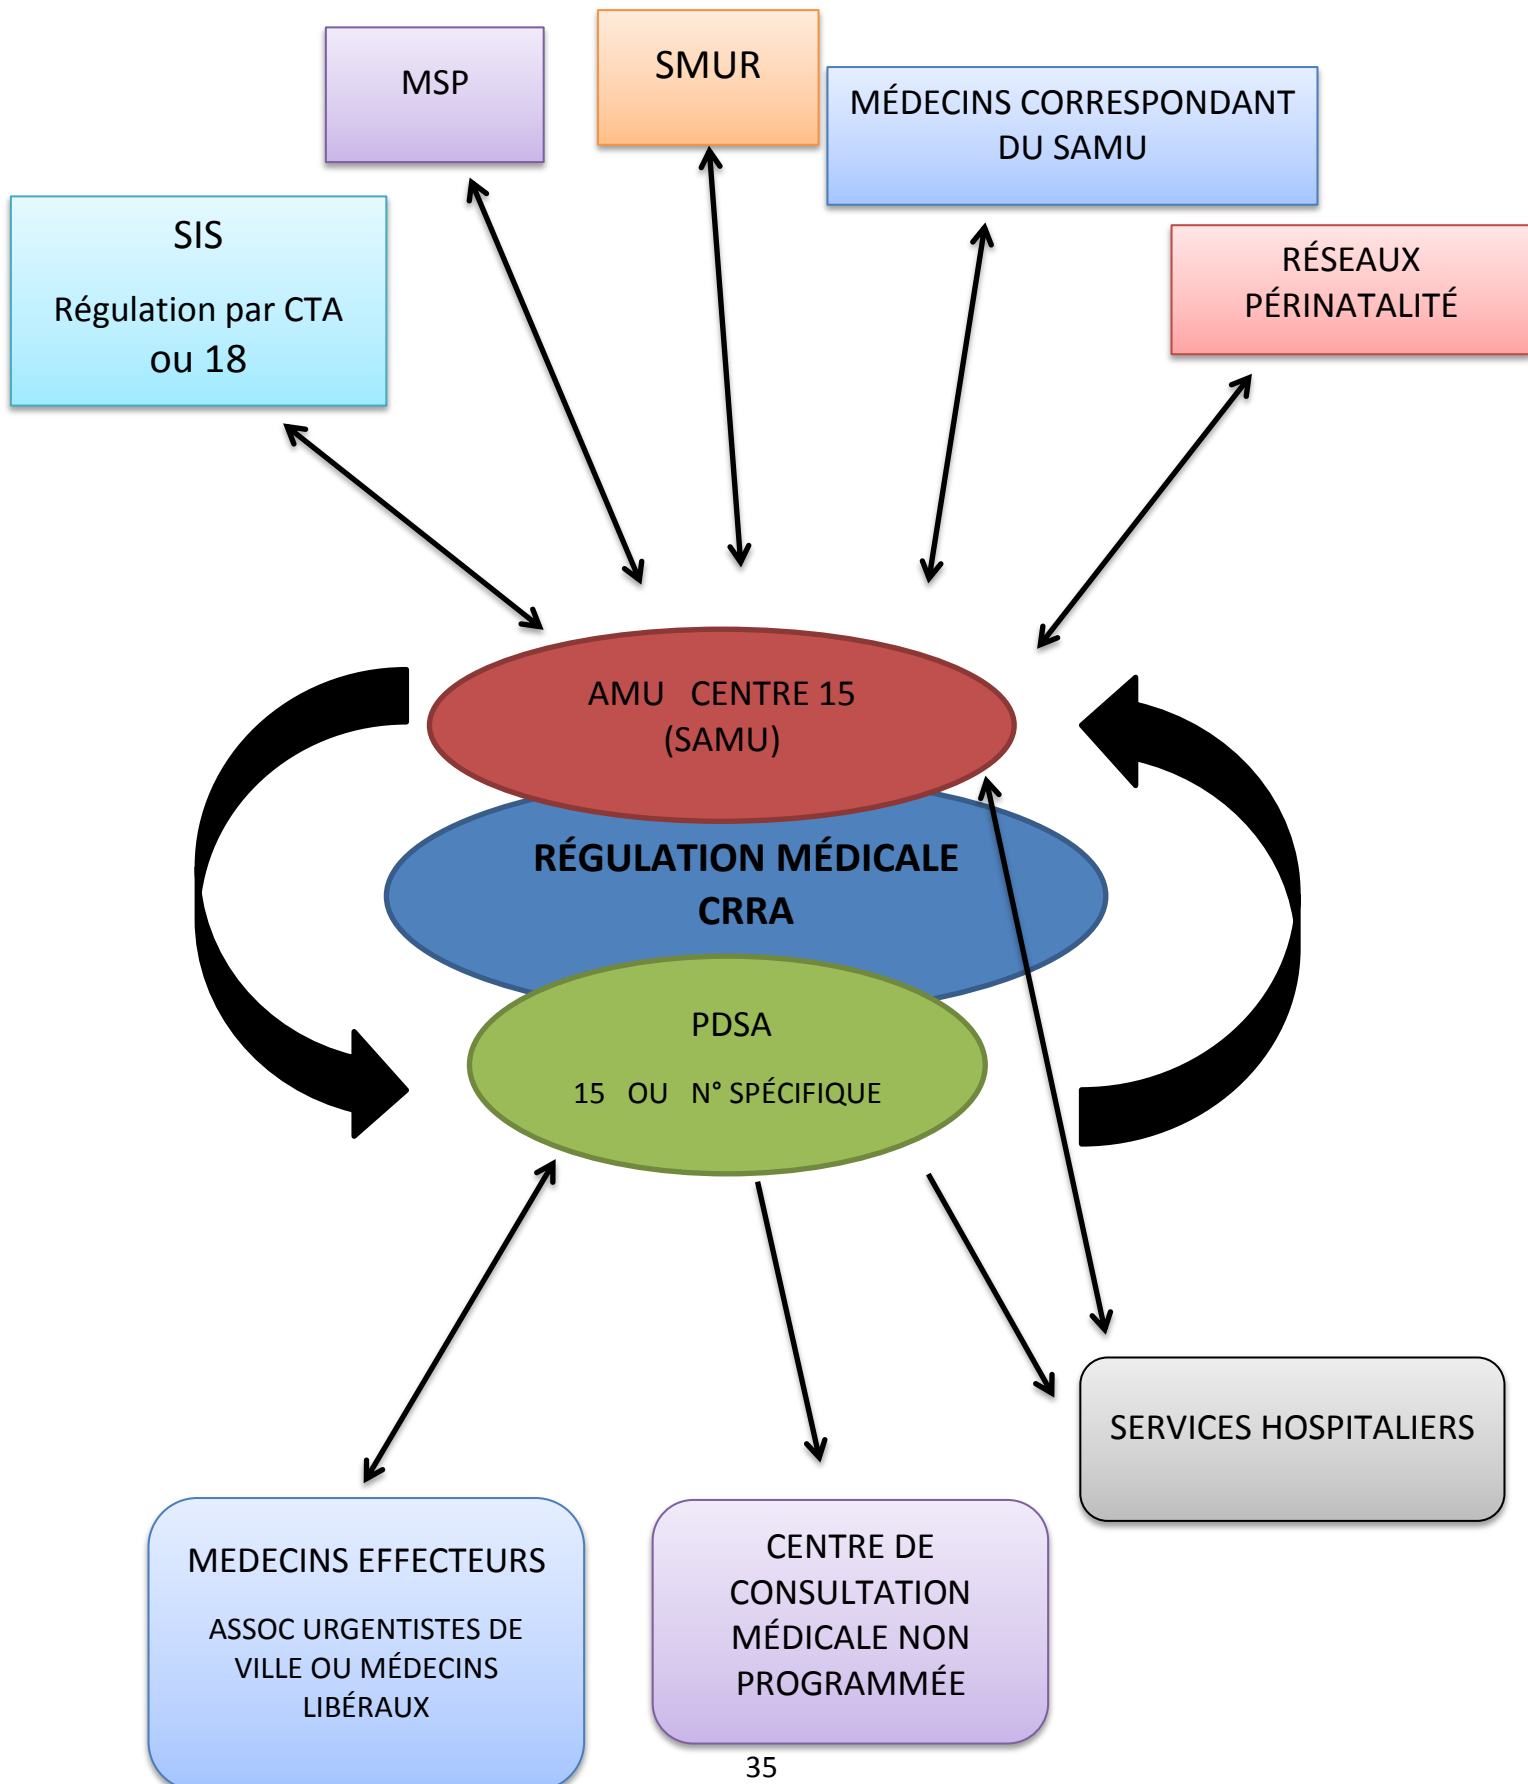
MSP

SMUR

MÉDECINS CORRESPONDANT DU SAMU

SIS

Régulation par CTA ou 18

RÉSEAUX PÉRINATALITÉ

AMU CENTRE 15 (SAMU)

RÉGULATION MÉDICALE CRRA

PDSA

15 OU N° SPÉCIFIQUE

SERVICES HOSPITALIERS

MEDECINS EFFECTEURS

ASSOC URGENTISTES DE VILLE OU MÉDECINS LIBÉRAUX

CENTRE DE CONSULTATION MÉDICALE NON PROGRAMMÉE

35